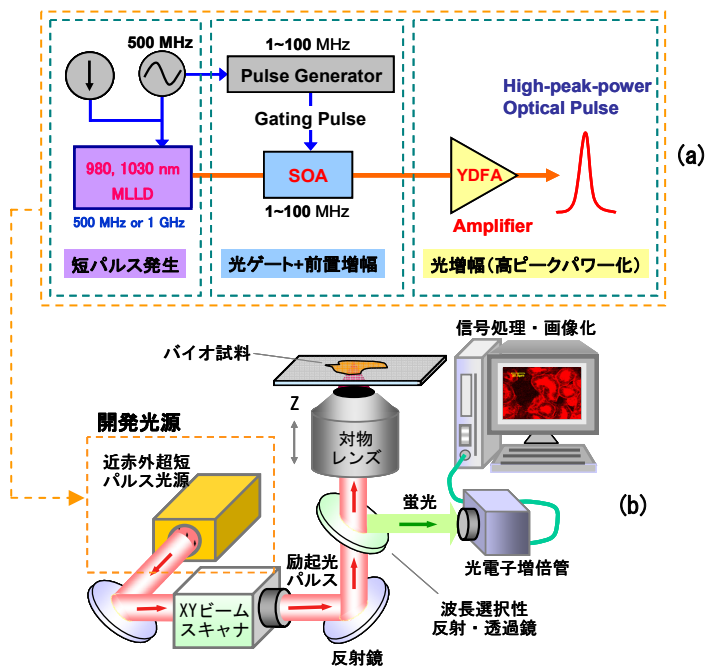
500 MHz

1~100 MHz

Pulse Generator

Gating Pulse

High-peak-power Optical Pulse

(a)

980, 1030 nm MLLD

500 MHz or 1 GHz

SOA

1~100 MHz

YDFA

Amplifier

短パルス発生

光ゲート+前置増幅

光増幅(高ピークパワー化)

信号処理・画像化

バイオ試料

Z

対物レンズ

開発光源

近赤外超短パルス光源

蛍光

(b)

光電子増倍管

励起光パルス

XYビームスキャナ

波長選択性反射・透過鏡

反射鏡